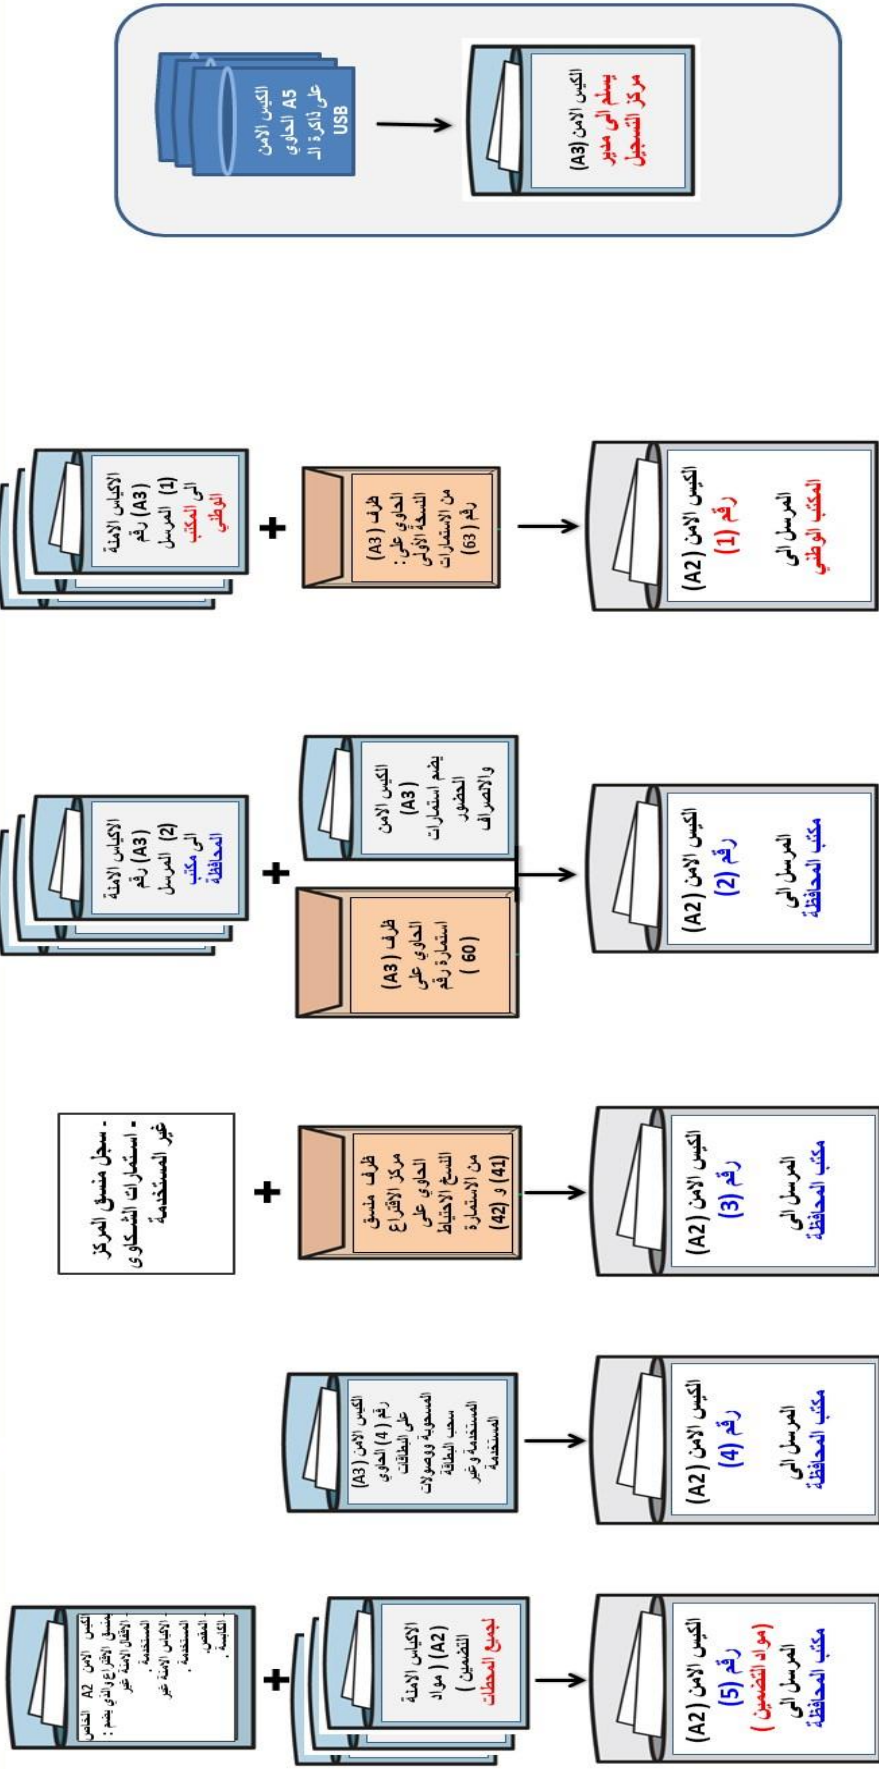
الكيس الامن A5 الحاوي على ذاكرة الـ USB

الكيس الامن (A3) يسلم الى مدير مركز التسجيل

الاكياس الامنة (A3) رقم (1) المرسل الى المكتب الوطني

ظرف (A3) الحاوي على : النسخة الأولى من الاستمارات رقم (63)

الكيس الامن (A2) رقم (1) المرسل الى المكتب الوطني

الاكياس الامنة (A3) رقم (2) المرسل الى مكتب المحافظة

الكيس الامن (A3) يضم استمارات الحضور والانصراف

ظرف (A3) الحاوي على استمارة رقم (60)

الكيس الامن (A2) رقم (2) المرسل الى مكتب المحافظة

- سجل منسق المركز
- استمارات الشكاوى غير المستخدمة

ظرف منسق مركز الاقتراع الحاوي على النسخ الاحتياط من الاستمارة (41) و (42)

الكيس الامن (A2) رقم (3) المرسل الى مكتب المحافظة

الكيس الامن (A3) رقم (4) الحاوي على البطاقات المسحوبة ووصولات سحب البطاقة المستخدمة وغير المستخدمة

الكيس الامن (A2) رقم (4) المرسل الى مكتب المحافظة

الكيس الامن A2 الخاص بمنسق الاقتراع والذي يضم : الاقفال الامنة غير المستخدمة. الاكياس الامنة غير المستخدمة. الملصقات الكابينة.

الاكياس الامنة (A2) ( مواد التضمين ) لجميع المحطات

الكيس الامن (A2) رقم (5) (مواد التضمين) المرسل الى مكتب المحافظة